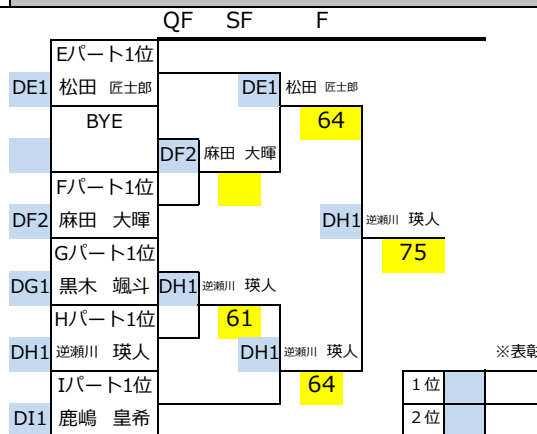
QF SF F

Eパート1位
DE1 松田 匠士郎
BYE
DF2 麻田 大暉
Fパート1位
DF2 麻田 大暉
Gパート1位
DG1 黒木 颯斗
DH1 逆瀬川 瑛人
Hパート1位
DH1 逆瀬川 瑛人
Iパート1位
DI1 鹿嶋 皇希

DE1 松田 匠士郎
64
61
DH1 逆瀬川 瑛人
64

DH1 逆瀬川 瑛人
75

※表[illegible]

| 1位 | |
|---|---|
| 2位 | |